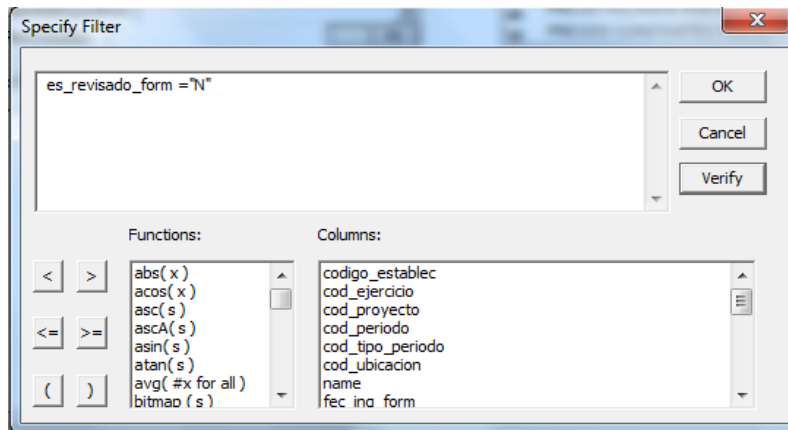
Specify Filter

es_revisado_form ="N"

OK

Cancel

Verify

Functions:

Columns:

<
>
<=
>=
(
)

abs( x )
acos( x )
asc( s )
ascA( s )
asin( s )
atan( s )
avg( #x for all )
bitmap ( s )

codigo_establec
cod_ejercicio
cod_proyecto
cod_periodo
cod_tipo_periodo
cod_ubicacion
name
fec_ing_form